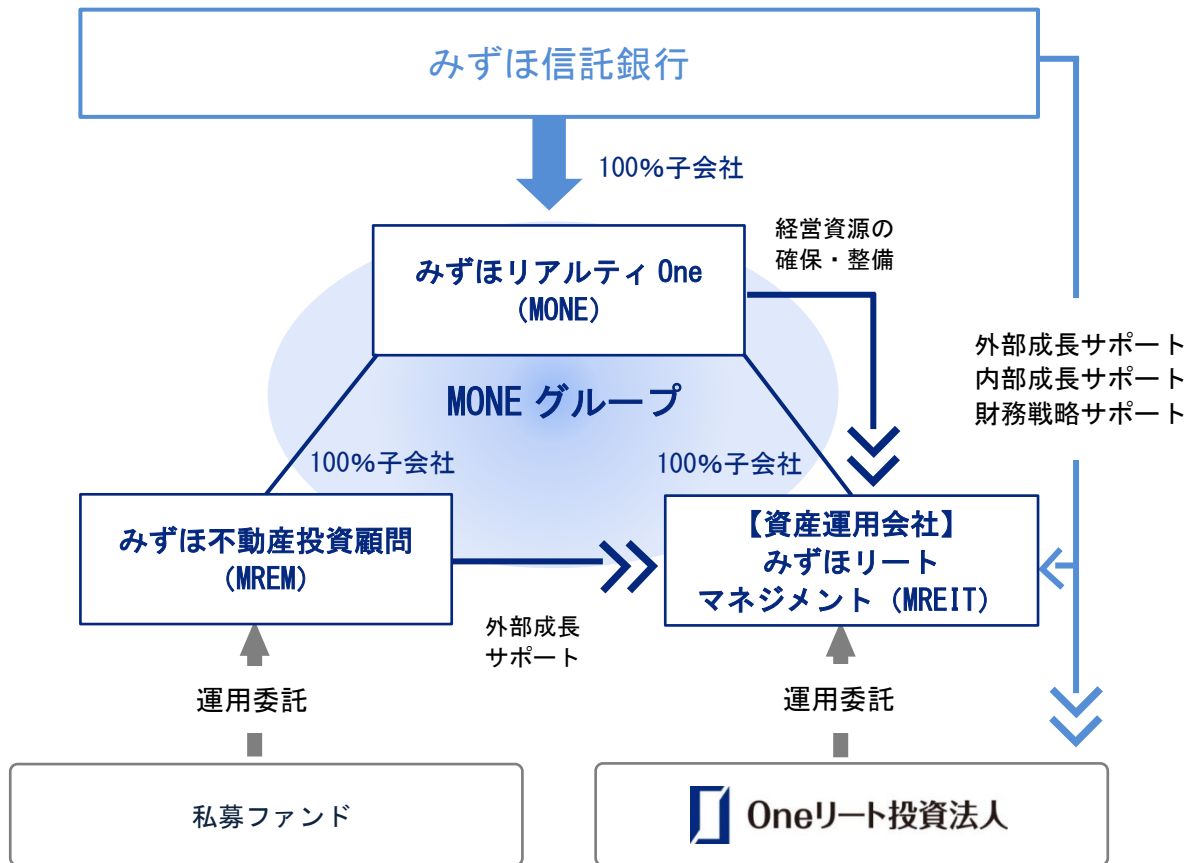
みずほ信託銀行

100%子会社

経営資源の確保・整備

みずほリアルティ One（MONE）

外部成長サポート
内部成長サポート
財務戦略サポート

MONE グループ

100%子会社

100%子会社

みずほ不動産投資顧問（MREM）

【資産運用会社】
みずほリート
マネジメント（MREIT）

外部成長サポート

運用委託

運用委託

私募ファンド

Oneリート投資法人